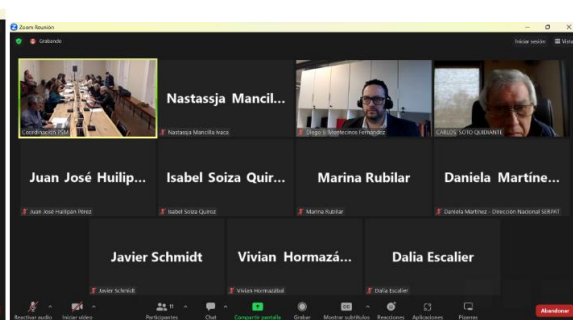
Zoom Reunión

Grabando

Iniciar sesión

Vista

Coordinación FSM

Nastassja Mancil...

Nastassja Mancilla Ivaca

Diego I. Meneses Fernández

CARLOS SOTO QUIDIANTE

Juan José Huilip...

Juan José Huilipán Pérez

Isabel Soiza Quir...

Isabel Soiza Quiroz

Marina Rubilar

Marina Rubilar

Daniela Martíne...

Daniela Martínez - Dirección Nacional SENPAT

Javier Schmidt

Javier Schmidt

Vivian Hormazá...

Vivian Hormazabal

Dalia Escalier

Dalia Escalier

Reactivar audio

Iniciar vídeo

Participantes 11

Chat

Compartir pantalla

Grabar

Mostrar subtítulos

Reacciones

Aplicaciones

Pizarras

Abandonar